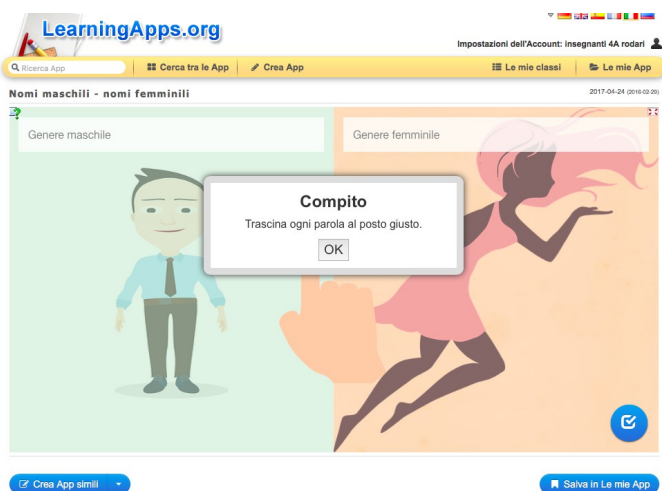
LearningApps.org

Impostazioni dell'Account: insegnanti 4A rodari

Ricerca App | Cerca tra le App | Crea App | Le mie classi | Le mie App

Nomi maschili - nomi femminili

2017-04-24 (2016-02-29)

Genere maschile

Genere femminile

Compito

Trascina ogni parola al posto giusto.

OK

Crea App simili

Salva in Le mie App